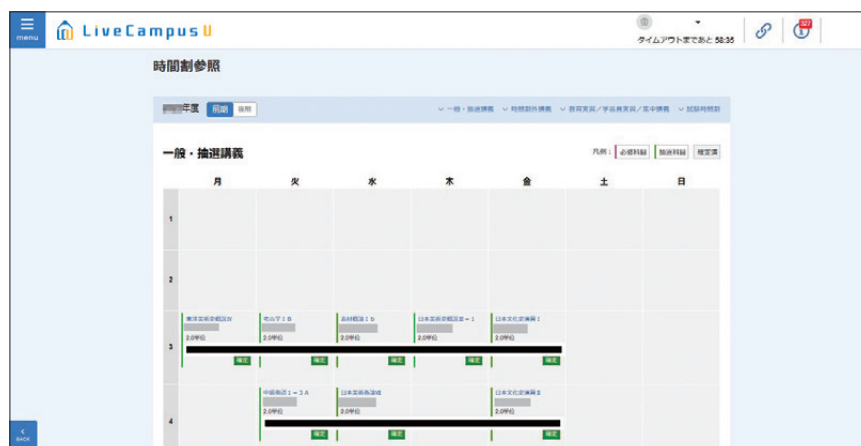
menu LiveCampus U

タイムアウトまであと 58:35

327

時間割参照

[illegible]年度 前期 後期

一般・抽選講義 時間割外講義 教育実習／学芸員実習／集中講義 試験時間割

一般・抽選講義

凡例： 必修科目 抽選科目 確定済

|  | 月 | 火 | 水 | 木 | 金 | 土 | 日 |
|---|---|---|---|---|---|---|---|
| 1 |  |  |  |  |  |  |  |
| 2 |  |  |  |  |  |  |  |
| 3 | 東洋美術史概説Ⅳ 2.0単位 確定 | 考古学ⅠB 2.0単位 確定 | 素材概論Ⅰb 2.0単位 確定 | 日本美術史概説ⅠーⅠ 2.0単位 確定 | 日本文化史演習Ⅰ 2.0単位 確定 |  |  |
| 4 |  | 中級英語ⅠーⅢA 2.0単位 確定 | 日本美術各論Ⅲ 2.0単位 確定 |  | 日本文化史演習Ⅱ 2.0単位 確定 |  |  |

BACK